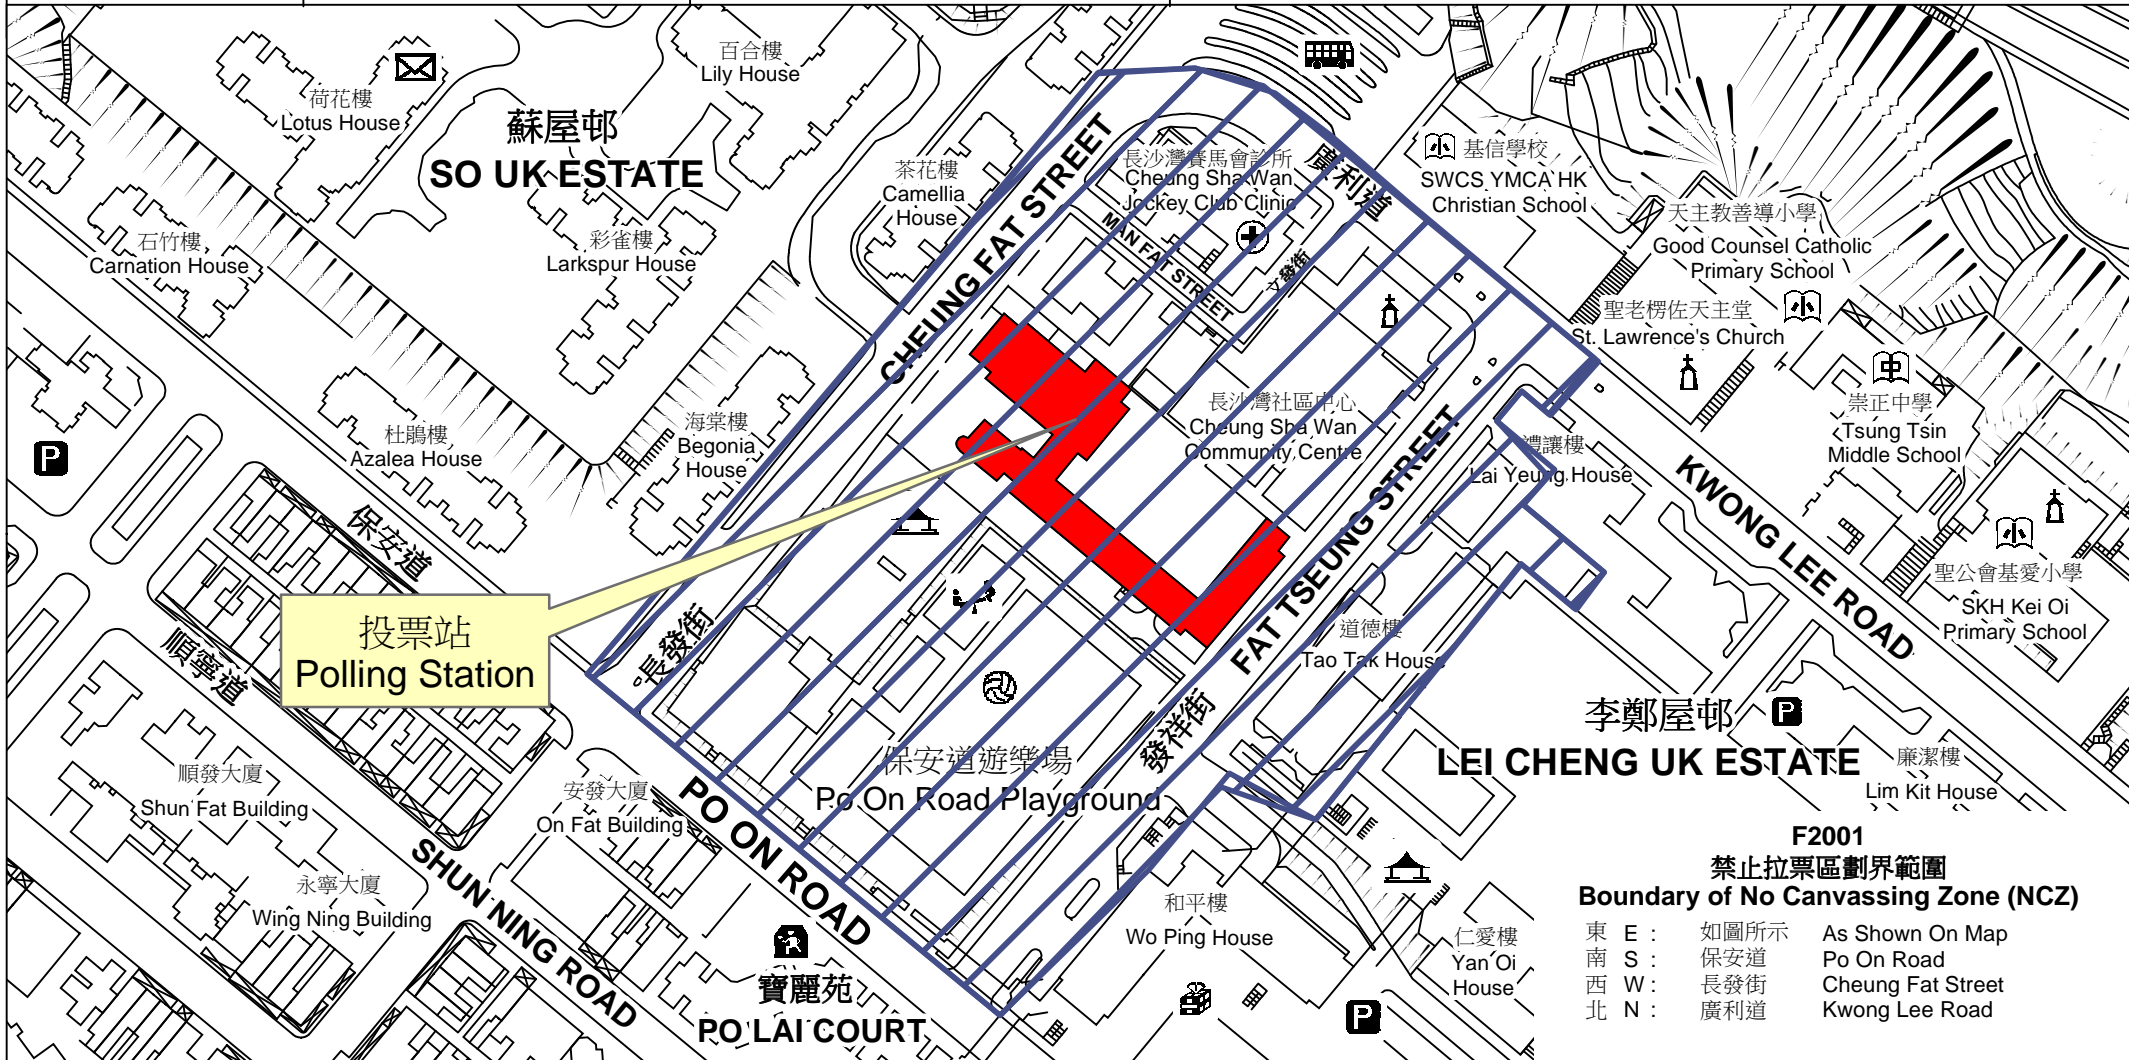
百合樓
Lily House

荷花樓
Lotus House

蘇屋邨
SO UK ESTATE

茶花樓
Camellia House

石竹樓
Carnation House

彩雀樓
Larkspur House

長沙灣賽馬會診所
Cheung Sha Wan Jockey Club Clinic

廣利道

基信學校
SWCS YMCA HK Christian School

天主教善導小學
Good Counsel Catholic Primary School

CHEUNG FAT STREET

MAN FAT STREET

文發街

聖老楞佐天主堂
St. Lawrence's Church

海棠樓
Begonia House

杜鵑樓
Azalea House

長沙灣社區中心
Cheung Sha Wan Community Centre

崇正中學
Tsung Tsin Middle School

禮讓樓
Lai Yeung House

KWONG LEE ROAD

保安道

投票站
Polling Station

順寧道

長發街

FAT TSEUNG STREET

聖公會基愛小學
SKH Kei Oi Primary School

道德樓
Tao Tak House

李鄭屋邨
LEI CHENG UK ESTATE

發祥街

保安道遊樂場
Po On Road Playground

廉潔樓
Lim Kit House

順發大廈
Shun Fat Building

安發大廈
On Fat Building

PO ON ROAD

永寧大廈
Wing Ning Building

SHUN NING ROAD

和平樓
Wo Ping House

仁愛樓
Yan Oi House

寶麗苑
PO LAI COURT

F2001
禁止拉票區劃界範圍
Boundary of No Canvassing Zone (NCZ)

| 東 E : | 如圖所示 | As Shown On Map |
|---|---|---|
| 南 S : | 保安道 | Po On Road |
| 西 W : | 長發街 | Cheung Fat Street |
| 北 N : | 廣利道 | Kwong Lee Road |